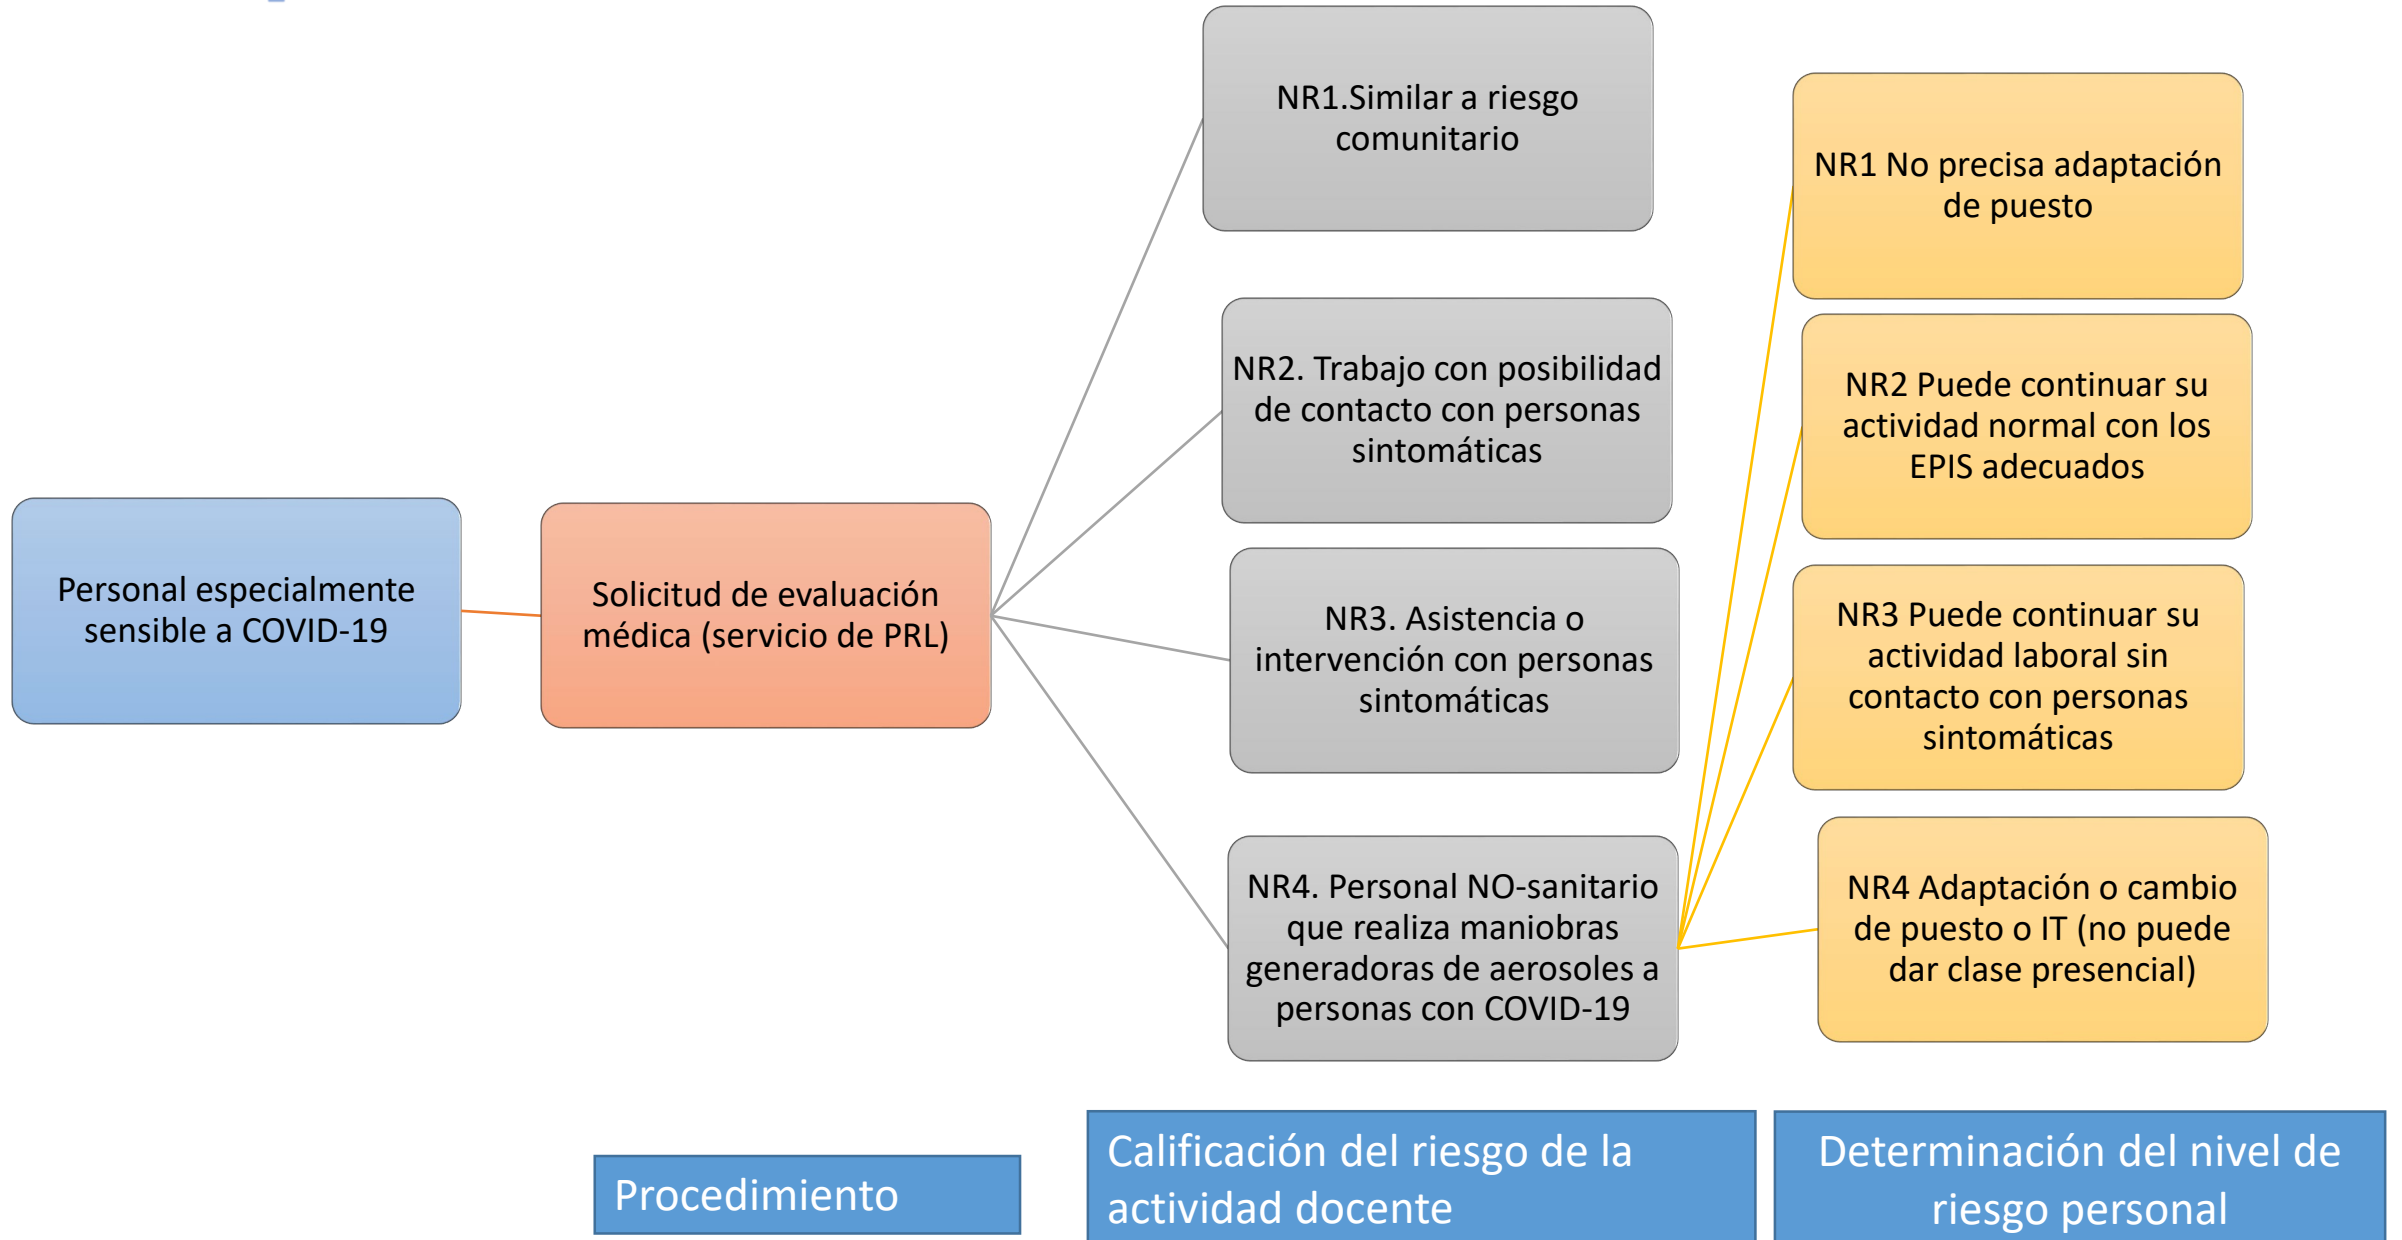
Personal especialmente sensible a COVID-19

Solicitud de evaluación médica (servicio de PRL)

NR1.Similar a riesgo comunitario

NR2. Trabajo con posibilidad de contacto con personas sintomáticas

NR3. Asistencia o intervención con personas sintomáticas

NR4. Personal NO-sanitario que realiza maniobras generadoras de aerosoles a personas con COVID-19

NR1 No precisa adaptación de puesto

NR2 Puede continuar su actividad normal con los EPIS adecuados

NR3 Puede continuar su actividad laboral sin contacto con personas sintomáticas

NR4 Adaptación o cambio de puesto o IT (no puede dar clase presencial)

Procedimiento

Calificación del riesgo de la actividad docente

Determinación del nivel de riesgo personal